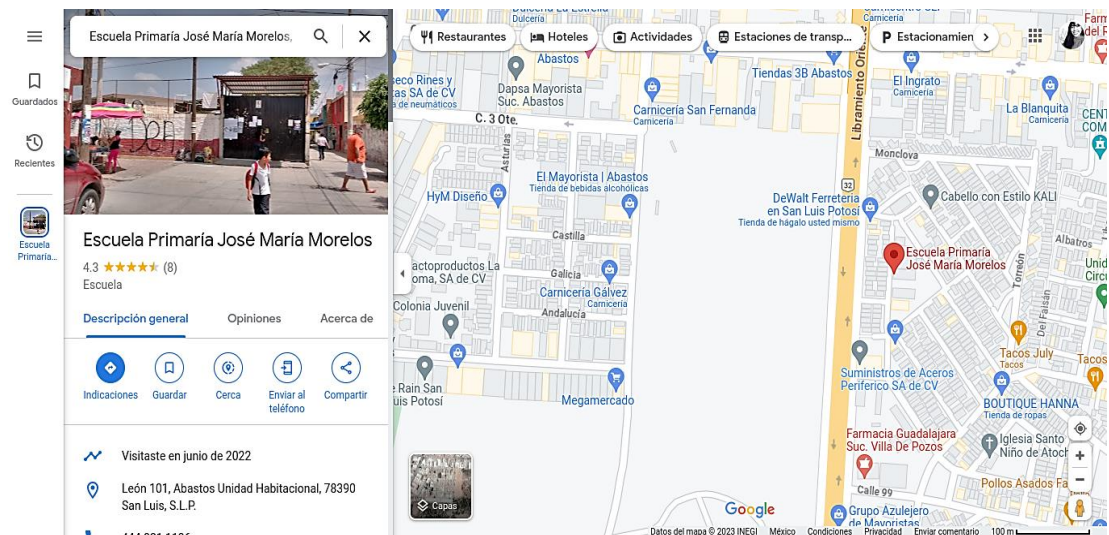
Guardados
Recientes
Escuela Primaria...

Escuela Primaría José María Morelos,

Escuela Primaría José María Morelos
4.3 ★★★★★ (8)
Escuela

Descripción general
Opiniones
Acerca de

Indicaciones
Guardar
Cerca
Enviar al teléfono
Compartir

Visitaste en junio de 2022
León 101, Abastos Unidad Habitacional, 78390 San Luis, S.L.P.

Restaurantes
Hoteles
Actividades
Estaciones de transp...
Estacionamien

Dulcería La Estrella
Abastos
Tiendas 3B Abastos
El Ingrato
Carnicería
seco Rines y tas SA de CV
de neumáticos
Dapsa Mayorista Suc. Abastos
Carnicería San Fernanda
Carnicería
La Blanquita
C. 3 Ote.
Libramiento Oriente
Monclova
El Mayorista | Abastos
Tienda de bebidas alcohólicas
HyM Diseño
DeWalt Ferreteria en San Luis Potosí
Tienda de hágalo usted mismo
Cabello con Estilo KALI
Castilla
Escuela Primaría José María Morelos
actoproductos La oma, SA de CV
Galicia
Carnicería Gálvez
Carnicería
Colonia Juvenil
Andalucía
Torreón
Albatros
Tacos July
Suministros de Aceros Periferico SA de CV
Rain San uis Potosí
Megamercado
BOUTIQUE HANNA
Farmacia Guadalajara Suc. Villa De Pozos
Iglesia Santo Niño de Atoch
Pollos Asados Fa
Calle 99
Grupo Azulejero de Mayoristas
Capas
Google
Datos del mapa © 2023 INEGI
México
Condiciones
Privacidad
Enviar comentario
100 m